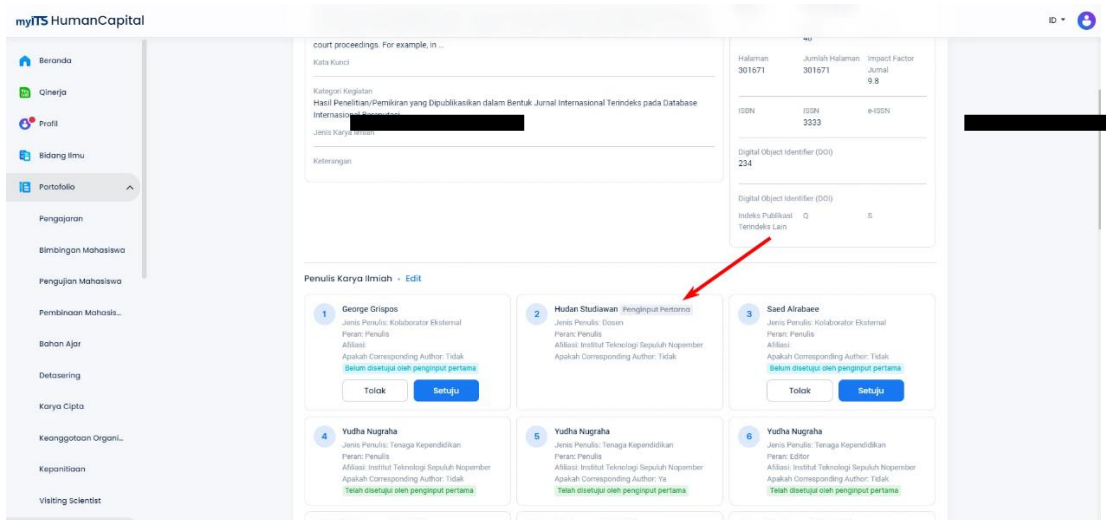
myITS HumanCapital

ID

Beranda
Qinerja
Profil
Bidang Ilmu
Portofolio
Pengajaran
Bimbingan Mahasiswa
Pengujian Mahasiswa
Pembinaan Mahasis...
Bahan Ajar
Detasering
Karya Cipta
Keanggotaan Organi...
Kepanitiaan
Visiting Scientist

court proceedings. For example, in ...

Kata Kunci

Kategori Kegiatan
Hasil Penelitian/Pemikiran yang Dipublikasikan dalam Bentuk Jurnal Internasional Terindeks pada Database Internasional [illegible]

Jenis Karya Ilmiah

Keterangan

46

| Halaman | Jumlah Halaman | Impact Factor Jurnal |
|---|---|---|
| 301671 | 301671 | 9.8 |

| ISBN | ISSN | e-ISSN |
|---|---|---|
| | 3333 | |

Digital Object Identifier (DOI)
234

Digital Object Identifier (DOI)

Indeks Publikasi Terindeks Lain Q S

Penulis Karya Ilmiah • Edit

1 George Grispos
Jenis Penulis: Kolaborator Eksternal
Peran: Penulis
Afiliasi:
Apakah Corresponding Author: Tidak
Belum disetujui oleh penginput pertama
Tolak Setuju

2 Hudan Studiawan Penginput Pertama
Jenis Penulis: Dosen
Peran: Penulis
Afiliasi: Institut Teknologi Sepuluh Nopember
Apakah Corresponding Author: Tidak

3 Saed Alrabaee
Jenis Penulis: Kolaborator Eksternal
Peran: Penulis
Afiliasi:
Apakah Corresponding Author: Tidak
Belum disetujui oleh penginput pertama
Tolak Setuju

4 Yudha Nugraha
Jenis Penulis: Tenaga Kependidikan
Peran: Penulis
Afiliasi: Institut Teknologi Sepuluh Nopember
Apakah Corresponding Author: Tidak
Telah disetujui oleh penginput pertama

5 Yudha Nugraha
Jenis Penulis: Tenaga Kependidikan
Peran: Penulis
Afiliasi: Institut Teknologi Sepuluh Nopember
Apakah Corresponding Author: Ya
Telah disetujui oleh penginput pertama

6 Yudha Nugraha
Jenis Penulis: Tenaga Kependidikan
Peran: Editor
Afiliasi: Institut Teknologi Sepuluh Nopember
Apakah Corresponding Author: Tidak
Telah disetujui oleh penginput pertama